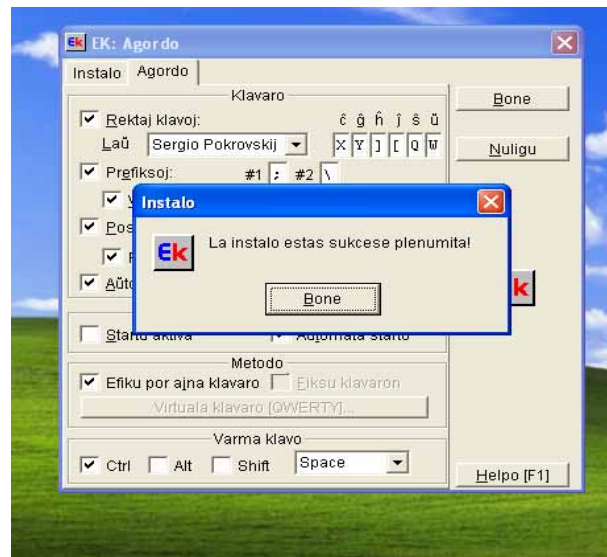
EK: Agordo

Instalo | Agordo

Klavaro

Rektaj klavoj:

ĉ ĝ ĥ ĵ ŝ ŭ

Laŭ Sergio Pokrovskij

X Y ] [ Q W

Prefiksoj:

#1 ; #2 \

V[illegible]

Pos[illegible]

P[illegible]

Aŭto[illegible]

Bone

Nuligu

Instalo

La instalo estas sukcese plenumita!

Bone

Starto aktiva

Aŭtomata starto

Metodo

Efiku por ajna klavaro

Fiksu klavaron

Virtuala klavaro [QWERTY]...

Varma klavo

Ctrl

Alt

Shift

Space

Helpo [F1]